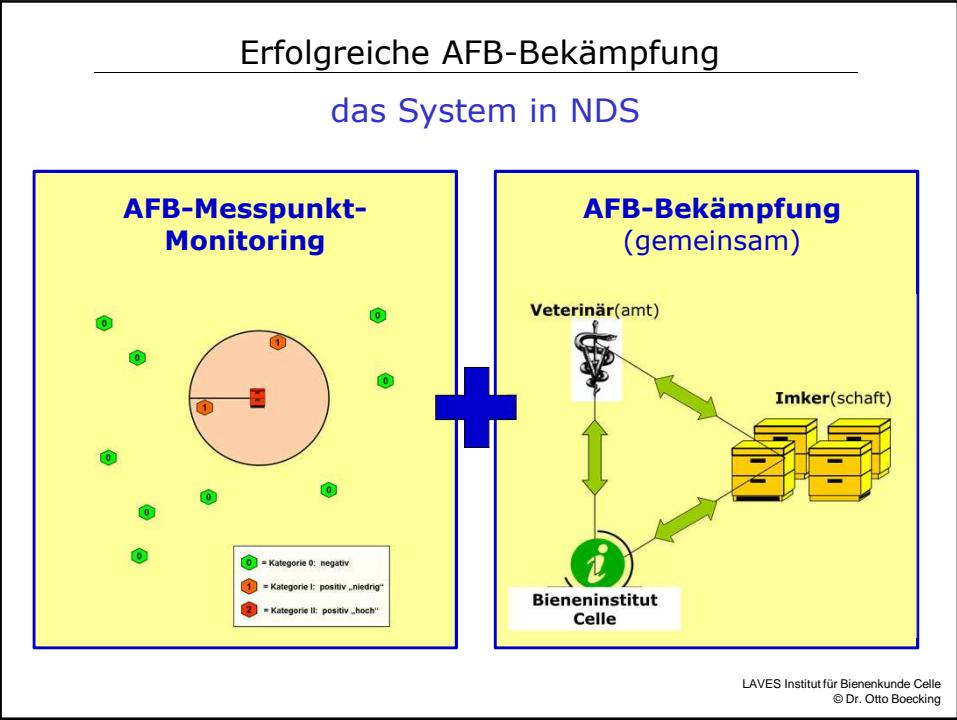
Erfolgreiche AFB-Bekämpfung

das System in NDS

AFB-Messpunkt-Monitoring

0 0 0 0 1 1 2 0 0 0 0 0 0

0 = Kategorie 0: negativ
1 = Kategorie I: positiv „niedrig"
2 = Kategorie II: positiv „hoch"

AFB-Bekämpfung (gemeinsam)

Veterinär(amt)

Imker(schaft)

Bieneninstitut Celle

LAVES Institut für Bienenkunde Celle
© Dr. Otto Boecking